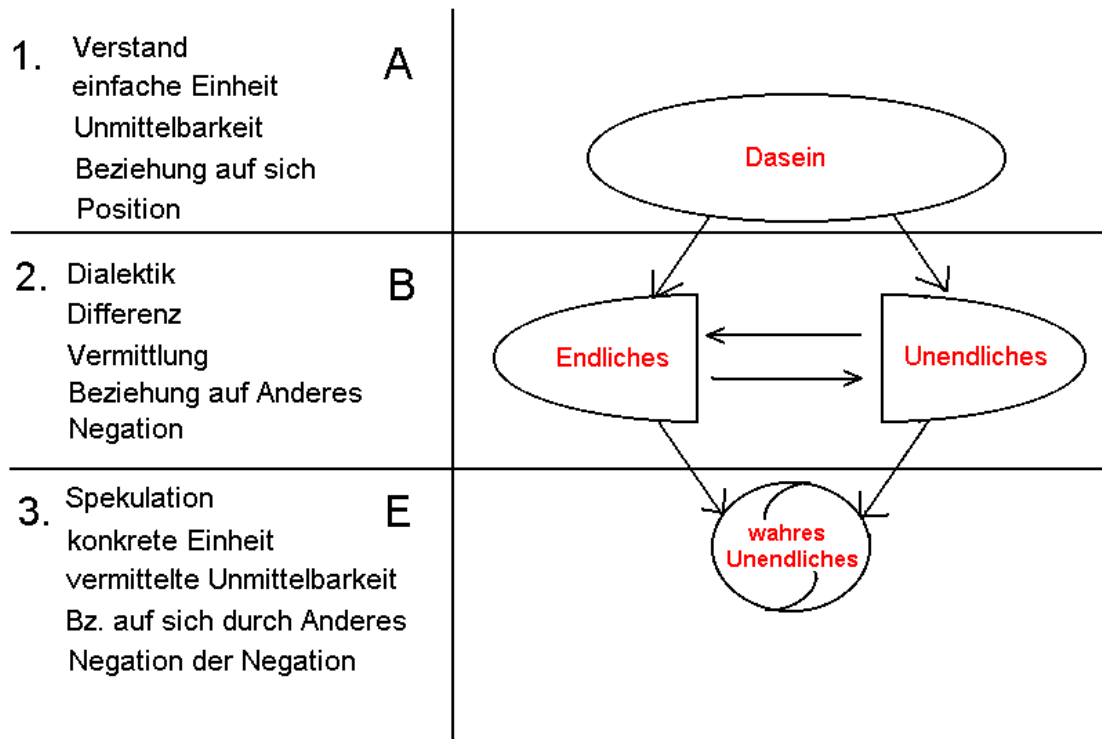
1. Verstand
einfache Einheit
Unmittelbarkeit
Beziehung auf sich
Position

A

2. Dialektik
Differenz
Vermittlung
Beziehung auf Anderes
Negation

B

3. Spekulation
konkrete Einheit
vermittelte Unmittelbarkeit
Bz. auf sich durch Anderes
Negation der Negation

E

Dasein

Endliches

Unendliches

wahres Unendliches